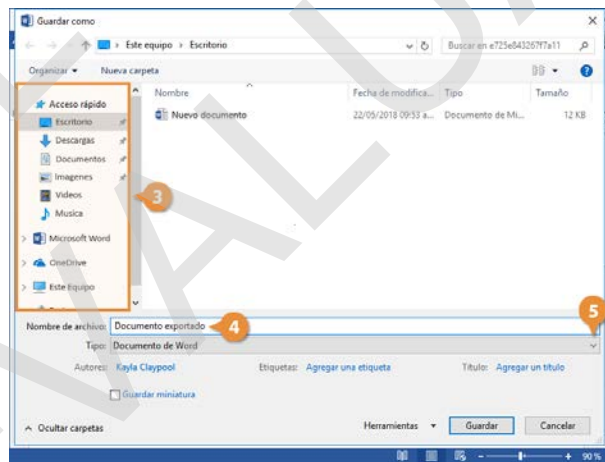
Guardar como

Este equipo › Escritorio

Buscar en e725e843267f7a11

Organizar ▾ Nueva carpeta

Acceso rápido
Escritorio
Descargas
Documentos
Imagenes
Videos
Musica
Microsoft Word
OneDrive
Este Equipo

| Nombre | Fecha de modifica... | Tipo | Tamaño |
|---|---|---|---|
| Nuevo documento | 22/05/2018 09:53 a... | Documento de Mi... | 12 KB |

3

Nombre de archivo: Documento exportado 4

5

Tipo: Documento de Word

Autores: Kayla Claypool Etiquetas: Agregar una etiqueta Título: Agregar un título

Guardar miniatura

Ocultar carpetas Herramientas ▾ Guardar Cancelar

90 %